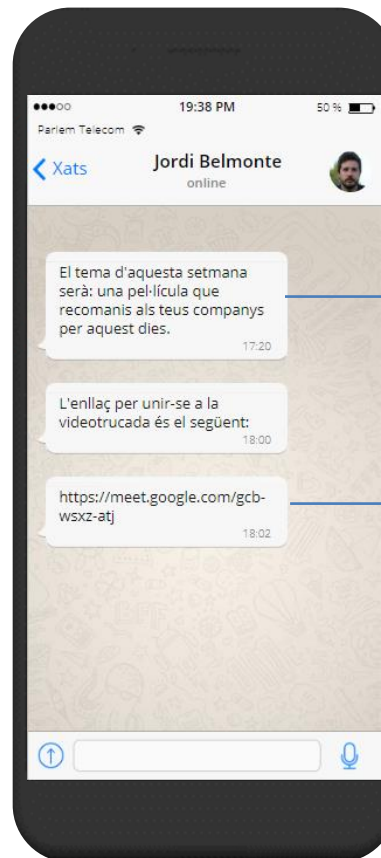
19:38 PM
50 %
Parlem Telecom
Xats
Jordi Belmonte
online

El tema d'aquesta setmana serà: una pel·lícula que recomanis als teus companys per aquest dies.
17:20

L'enllaç per unir-se a la videotrucada és el següent:
18:00

https://meet.google.com/gcb-wsxz-atj
18:02